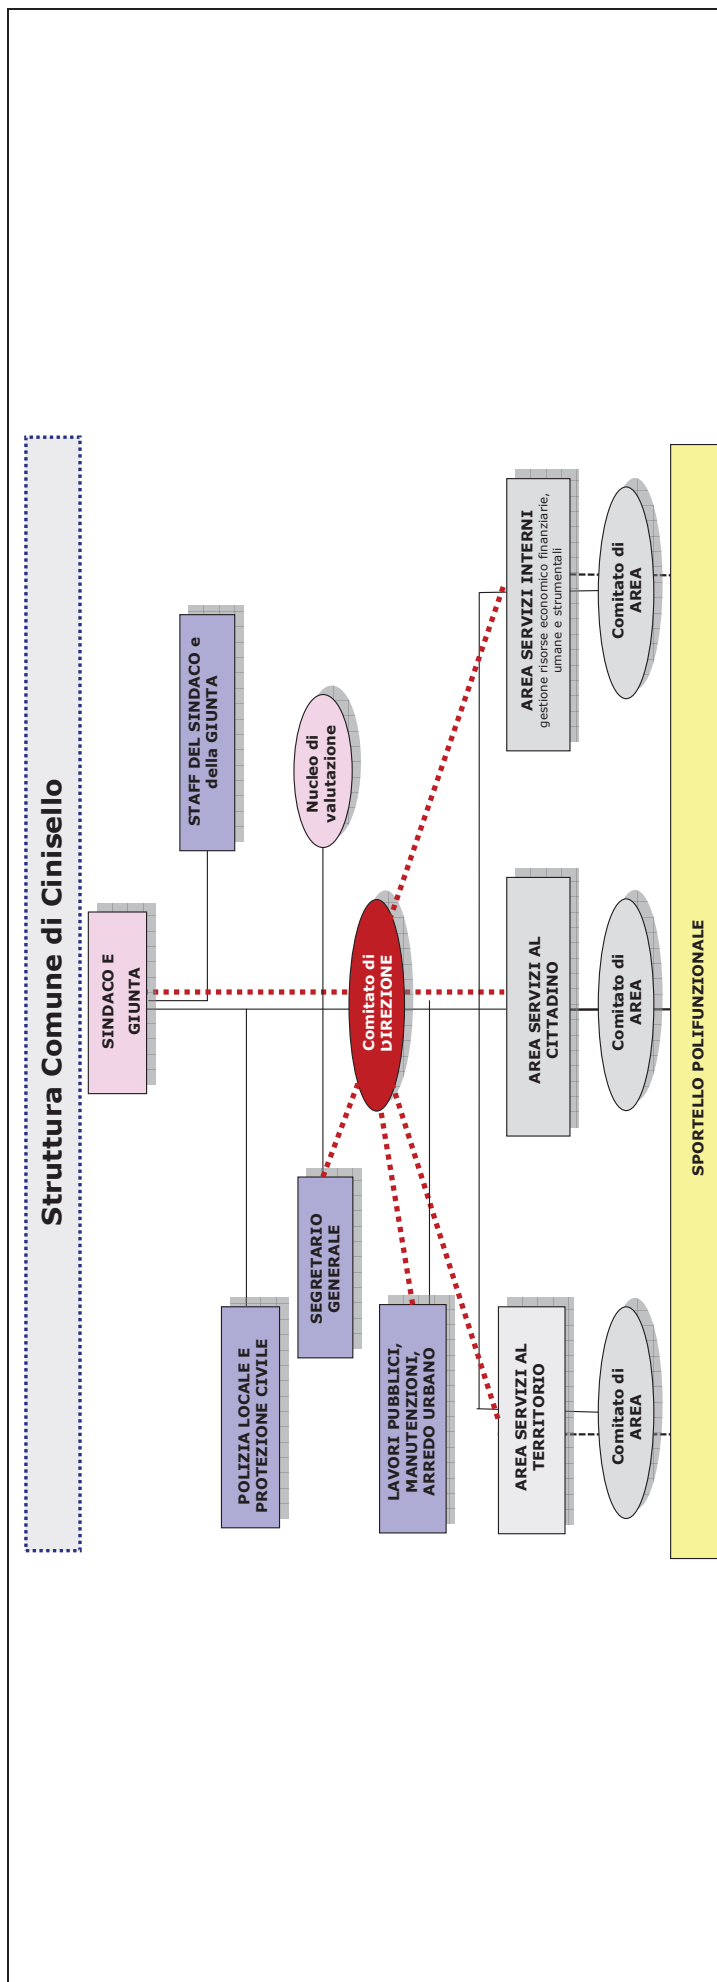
Struttura Comune di Cinisello

SINDACO E GIUNTA

STAFF DEL SINDACO e della GIUNTA

Nucleo di valutazione

Comitato di DIREZIONE

SEGRETARIO GENERALE

POLIZIA LOCALE E PROTEZIONE CIVILE

LAVORI PUBBLICI, MANUTENZIONI, ARREDO URBANO

AREA SERVIZI AL TERRITORIO

AREA SERVIZI AL CITTADINO

AREA SERVIZI INTERNI
gestione risorse economico finanziarie, umane e strumentali

Comitato di AREA

Comitato di AREA

Comitato di AREA

SPORTELLO POLIFUNZIONALE